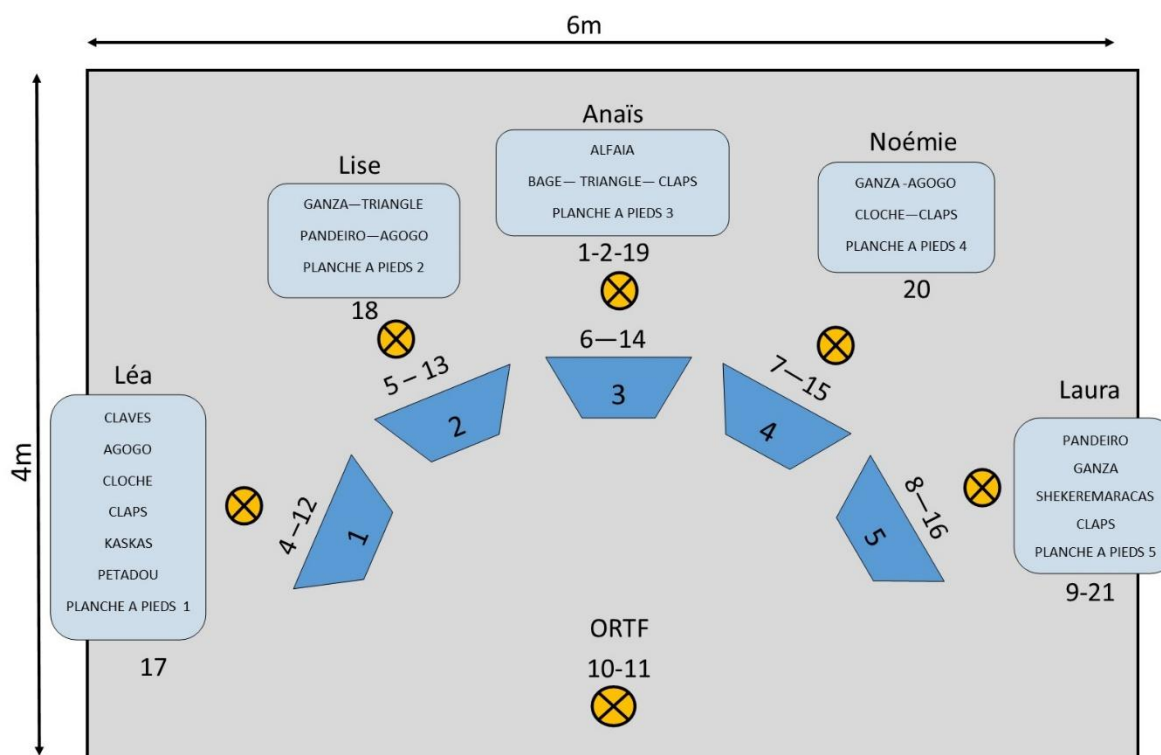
6m

4m

Anaïs
ALFAIA
BAGE— TRIANGLE— CLAPS
PLANCHE A PIEDS 3
1-2-19

Lise
GANZA—TRIANGLE
PANDEIRO—AGOGO
PLANCHE A PIEDS 2
18

Noémie
GANZA -AGOGO
CLOCHE—CLAPS
PLANCHE A PIEDS 4
20

6—14
3

5 – 13
2

7—15
4

Léa
CLAVES
AGOGO
CLOCHE
CLAPS
KASKAS
PETADOU
PLANCHE A PIEDS 1
17

4—12
1

Laura
PANDEIRO
GANZA
SHEKEREMARACAS
CLAPS
PLANCHE A PIEDS 5
9-21

8—16
5

ORTF
10-11